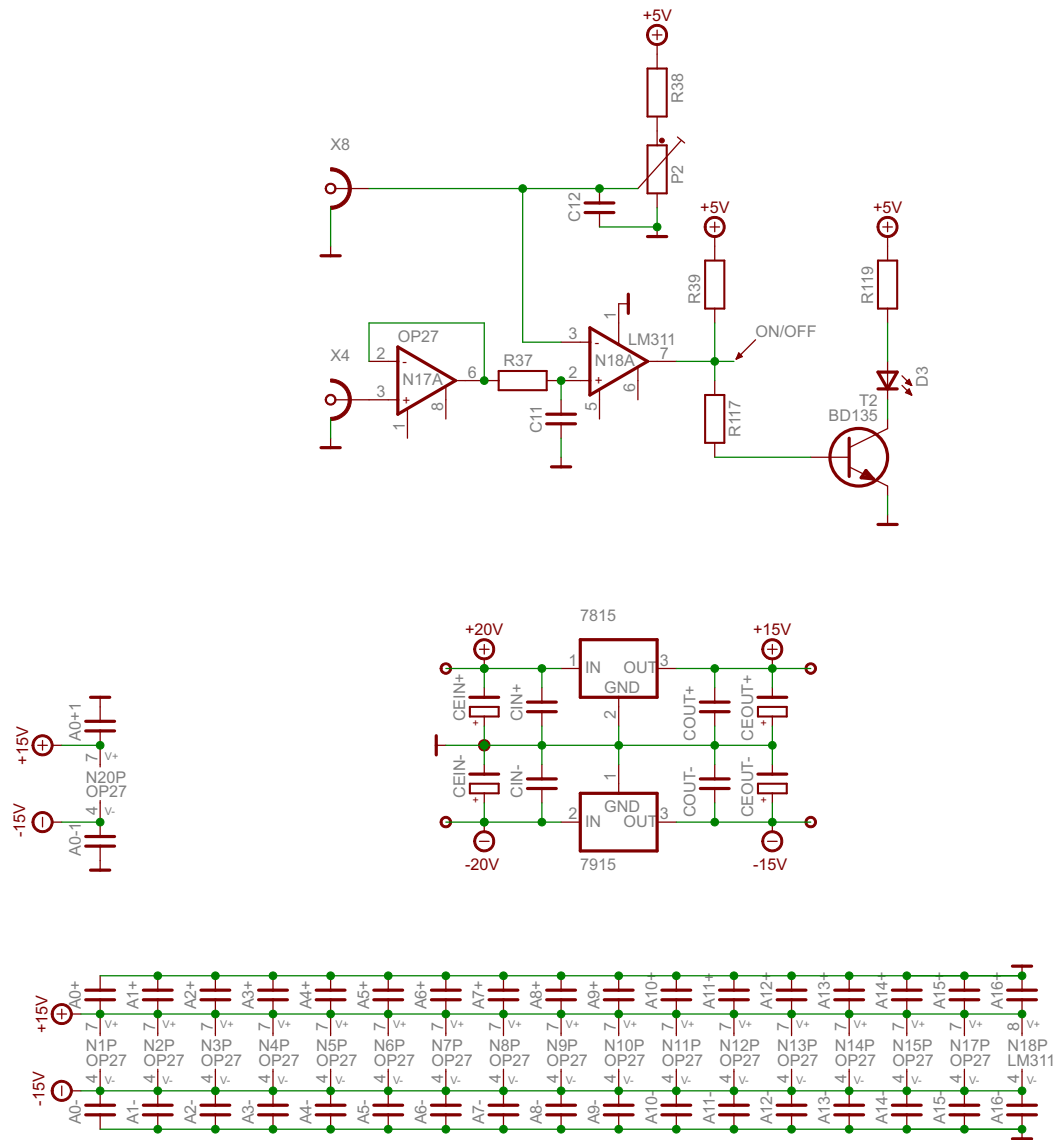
+5V
R38
P2
X8
C12
+5V
+5V
R39
R119
OP27
LM311
1
ON/OFF
X4
2
N17A
6
R37
2
3
N18A
7
3
8
1
C11
5
6
R117
D3
T2
BD135

7815
+20V
+15V
1
IN
OUT
3
GND
CEIN+
CIN+
COUT+
CEOUT+
2
A0+1
+15V
7
V+
N20P
OP27
-15V
4
V-
A0-1
CEIN-
CIN-
1
COUT-
CEOUT-
GND
2
IN
OUT
3
-20V
7915
-15V

+15V
A0+
A1+
A2+
A3+
A4+
A5+
A6+
A7+
A8+
A9+
A10+
A11+
A12+
A13+
A14+
A15+
A16+
7 V+
7 V+
7 V+
7 V+
7 V+
7 V+
7 V+
7 V+
7 V+
7 V+
7 V+
7 V+
7 V+
7 V+
7 V+
7 V+
7 V+
8 V+
N1P
OP27
N2P
OP27
N3P
OP27
N4P
OP27
N5P
OP27
N6P
OP27
N7P
OP27
N8P
OP27
N9P
OP27
N10P
OP27
N11P
OP27
N12P
OP27
N13P
OP27
N14P
OP27
N15P
OP27
N17P
OP27
N18P
LM311
-15V
4 V-
4 V-
4 V-
4 V-
4 V-
4 V-
4 V-
4 V-
4 V-
4 V-
4 V-
4 V-
4 V-
4 V-
4 V-
4 V-
4 V-
4 V-
A0-
A1-
A2-
A3-
A4-
A5-
A6-
A7-
A8-
A9-
A10-
A11-
A12-
A13-
A14-
A15-
A16-